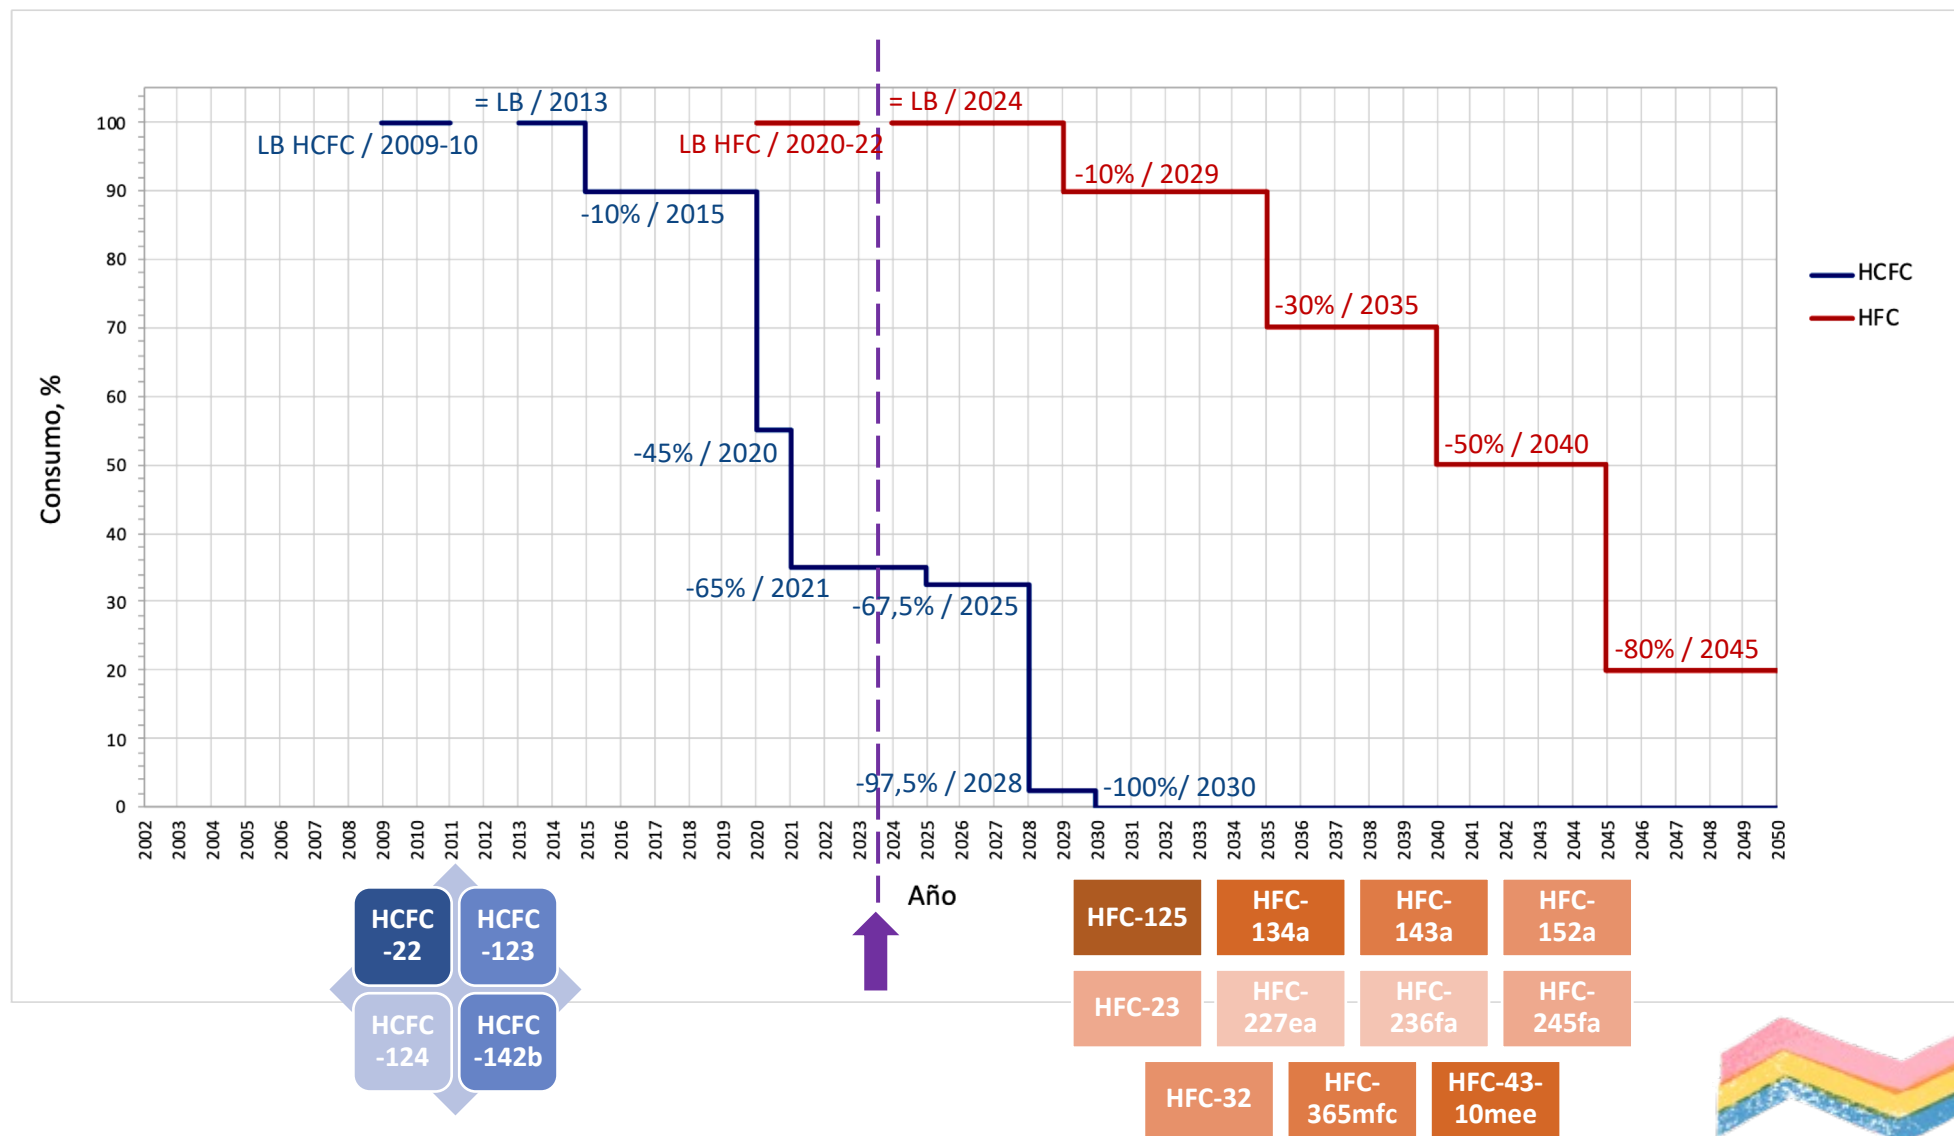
= LB / 2013
LB HCFC / 2009-10
LB HFC / 2020-22
= LB / 2024
-10% / 2015
-10% / 2029
-30% / 2035
-45% / 2020
-50% / 2040
-65% / 2021
-67,5% / 2025
-80% / 2045
-97,5% / 2028
-100%/ 2030

HCFC
HFC

Consumo, %
100
90
80
70
60
50
40
30
20
10
0

2002 2003 2004 2005 2006 2007 2008 2009 2010 2011 2012 2013 2014 2015 2016 2017 2018 2019 2020 2021 2022 2023 2024 2025 2026 2027 2028 2029 2030 2031 2032 2033 2034 2035 2036 2037 2038 2039 2040 2041 2042 2043 2044 2045 2046 2047 2048 2049 2050

Año

HCFC -22
HCFC -123
HCFC -124
HCFC -142b

HFC-125
HFC-134a
HFC-143a
HFC-152a
HFC-23
HFC-227ea
HFC-236fa
HFC-245fa
HFC-32
HFC-365mfc
HFC-43-10mee